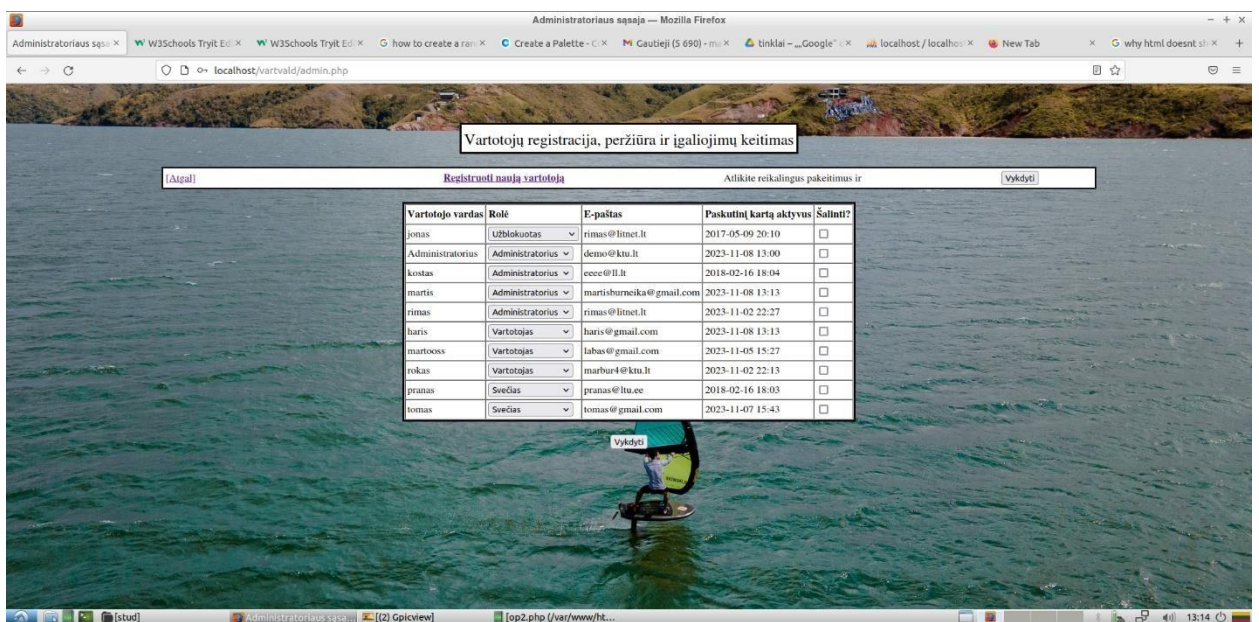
Administratoriaus sąsaja — Mozilla Firefox

Administratoriaus sąsa × | W3Schools Tryit Ed × | W3Schools Tryit Ed × | how to create a ran × | Create a Palette - C × | Gautieji (5 690) - m × | tinklai – „Google" × | localhost / localhos × | New Tab | × | why html doesnt sh × | +

localhost/vartvald/admin.php

Vartotojų registracija, peržiūra ir įgaliojimų keitimas

[Atgal] Registruoti naują vartotoją Atlikite reikalingus pakeitimus ir Vykdyti

| Vartotojo vardas | Rolė | E-paštas | Paskutinį kartą aktyvus | Šalinti? |
|---|---|---|---|---|
| jonas | Užblokuotas | rimas@litnet.lt | 2017-05-09 20:10 | |
| Administratorius | Administratorius | demo@ktu.lt | 2023-11-08 13:00 | |
| kostas | Administratorius | eeee@ll.lt | 2018-02-16 18:04 | |
| martis | Administratorius | martisburneika@gmail.com | 2023-11-08 13:13 | |
| rimas | Administratorius | rimas@litnet.lt | 2023-11-02 22:27 | |
| haris | Vartotojas | haris@gmail.com | 2023-11-08 13:13 | |
| martooss | Vartotojas | labas@gmail.com | 2023-11-05 15:27 | |
| rokas | Vartotojas | marbur4@ktu.lt | 2023-11-02 22:13 | |
| pranas | Svečias | pranas@ltu.ee | 2018-02-16 18:03 | |
| tomas | Svečias | tomas@gmail.com | 2023-11-07 15:43 | |

Vykdyti

[stud] | Administratoriaus sąsa... | [(2) Gpicview] | [op2.php (/var/www/ht... | 13:14